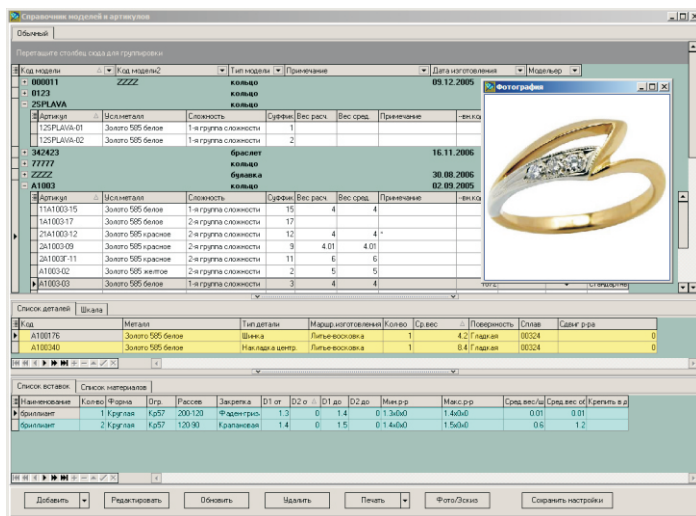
Справочник моделей и артикулов

Обычный

Перетащите столбец сюда для группировки

| Код модели | Код модели2 | Тип модели | Примечание | Дата изготовления | Модельер |
|---|---|---|---|---|---|
| 000011 | ZZZZ | кольцо | | 09.12.2005 | |
| 0123 | | кольцо | | | |
| 25PLAVA | | кольцо | | | |

| Артикул | Усл.металл | Сложность | Суффи | Вес расч. | Вес сред. | Примечание |
|---|---|---|---|---|---|---|
| 125PLAVA-01 | Золото 585 белое | 1-я группа сложности | 1 | | | |
| 125PLAVA-02 | Золото 585 белое | 1-я группа сложности | 2 | | | |

| Код модели | Код модели2 | Тип модели | Примечание | Дата изготовления |
|---|---|---|---|---|
| 342423 | | браслет | | 16.11.2006 |
| 77777 | | кольцо | | |
| ZZZZ | | булавка | | 30.08.2006 |
| A1003 | | кольцо | | 02.09.2005 |

| Артикул | Усл.металл | Сложность | Суффи | Вес расч. | Вес сред. | Примечание |
|---|---|---|---|---|---|---|
| 11A1003-15 | Золото 585 белое | 1-я группа сложности | 15 | 4 | 4 | |
| 1A1003-17 | Золото 585 белое | 2-я группа сложности | 17 | | | |
| 21A1003-12 | Золото 585 красное | 2-я группа сложности | 12 | 4 | 4 | |
| 2A1003-09 | Золото 585 красное | 2-я группа сложности | 9 | 4.01 | 4.01 | |
| 2A1003Г-11 | Золото 585 красное | 2-я группа сложности | 11 | 6 | 6 | |
| A1003-02 | Золото 585 желтое | 1-я группа сложности | 2 | 5 | 5 | |
| A1003-03 | Золото 585 белое | 1-я группа сложности | 3 | 4 | 4 | |

Фотография

Список деталей | Шкала

| Код | Металл | Тип детали | Маршр.изготовления | Кол-во | Ср.вес | Поверхность | Сплав | Сдвиг р-ра |
|---|---|---|---|---|---|---|---|---|
| A100176 | Золото 585 белое | Шинка | Литье-восковка | 1 | 4.2 | Гладкая | 00324 | 0 |
| A100340 | Золото 585 белое | Накладка центр. | Литье-восковка | 1 | 0.4 | Гладкая | 00324 | 0 |

Список вставок | Список материалов

| Наименование | Кол-во | Форма | Огр. | Рассев | Закрепка | D1 от | D2 о | D1 до | D2 до | Мин.р-р | Макс.р-р | Сред.вес/ш | Сред.вес об | Крепить в д |
|---|---|---|---|---|---|---|---|---|---|---|---|---|---|---|
| бриллиант | 1 | Круглая | Кр57 | 200-120 | Флдентгрис | 1.3 | 0 | 1.4 | 0 | 1.3x0x0 | 1.4x0x0 | 0.01 | 0.01 | |
| бриллиант | 2 | Круглая | Кр57 | 120.90 | Крапановая | 1.4 | 0 | 1.5 | 0 | 1.4x0x0 | 1.5x0x0 | 0.6 | 1.2 | |

Добавить | Редактировать | Обновить | Удалить | Печать | Фото/Эскиз | Сохранить настройки